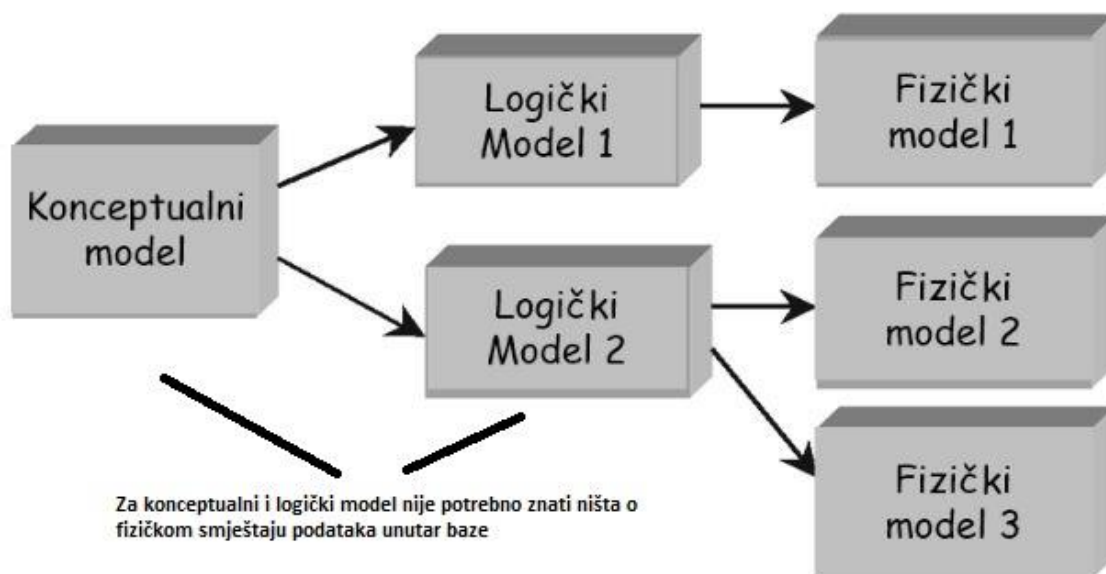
Konceptualni model

Logički Model 1

Fizički model 1

Logički Model 2

Fizički model 2

Fizički model 3

Za konceptualni i logički model nije potrebno znati ništa o fizičkom smještaju podataka unutar baze